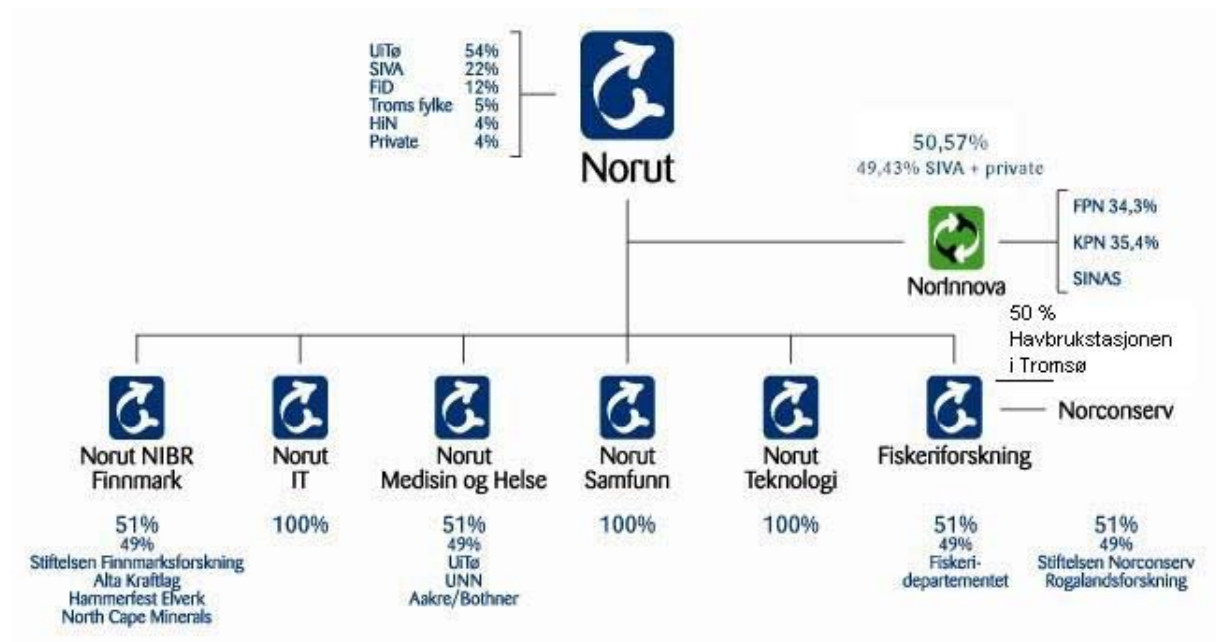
UiTø 54%
SIVA 22%
FiD 12%
Troms fylke 5%
HiN 4%
Private 4%

Norut

50,57%
49,43% SIVA + private

FPN 34,3%
KPN 35,4%
SINAS

NorInnova

50 %
Havbrukstasjonen i Tromsø

Norconserv

Norut NIBR Finnmark
51%
49%
Stiftelsen Finnmarksforskning
Alta Kraftlag
Hammerfest Elverk
North Cape Minerals

Norut IT
100%

Norut Medisin og Helse
51%
49%
UiTø
UNN
Aakre/Bothner

Norut Samfunn
100%

Norut Teknologi
100%

Fiskeriforskning
51%
49%
Fiskeri-departementet

51%
49%
Stiftelsen Norconserv
Rogalandsforskning